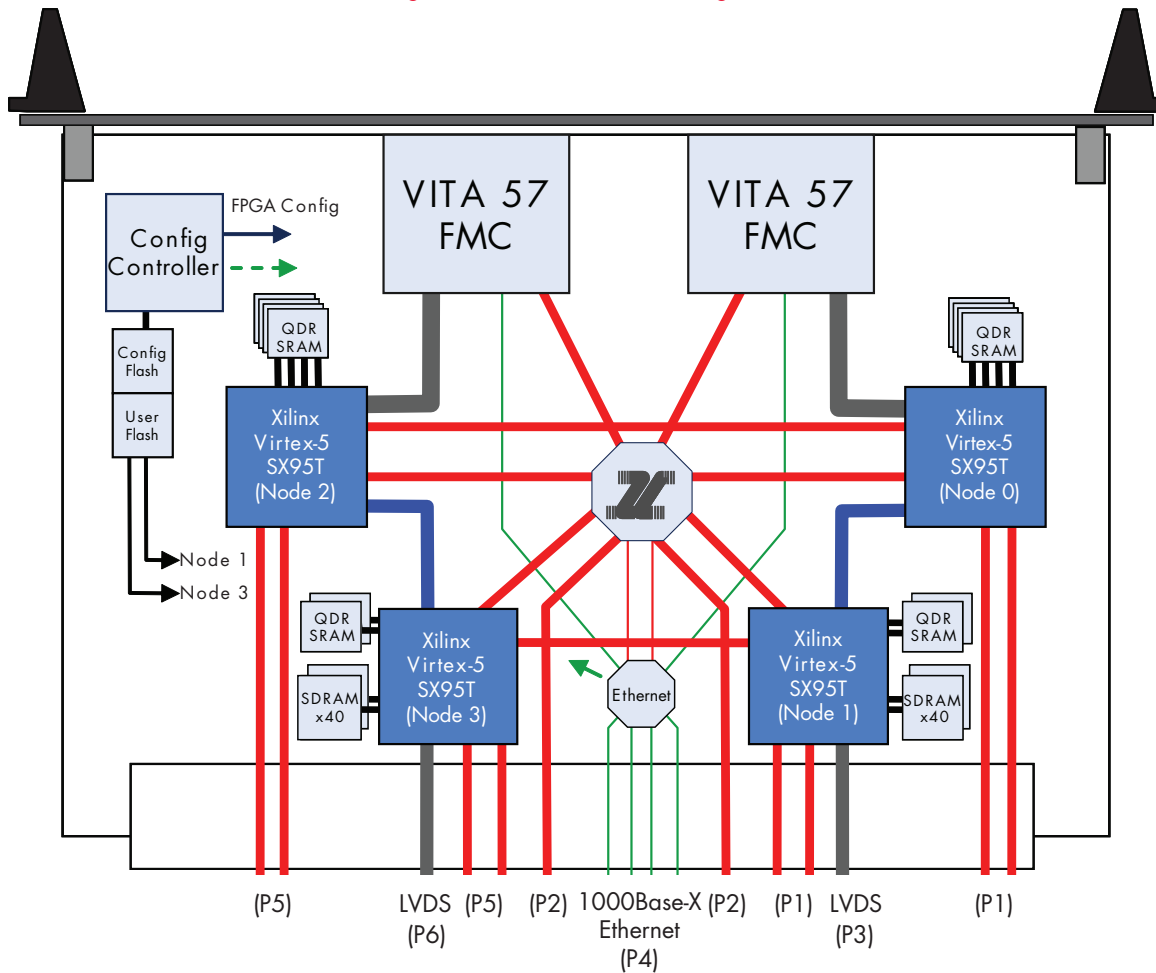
VITA 57 FMC

VITA 57 FMC

FPGA Config

Config Controller

Config Flash

User Flash

Node 1

Node 3

QDR SRAM

QDR SRAM

Xilinx Virtex-5 SX95T (Node 2)

Xilinx Virtex-5 SX95T (Node 0)

QDR SRAM

SDRAM x40

Xilinx Virtex-5 SX95T (Node 3)

Ethernet

Xilinx Virtex-5 SX95T (Node 1)

QDR SRAM

SDRAM x40

(P5)

LVDS (P6)

(P5)

(P2)

1000Base-X Ethernet (P4)

(P2)

(P1)

LVDS (P3)

(P1)